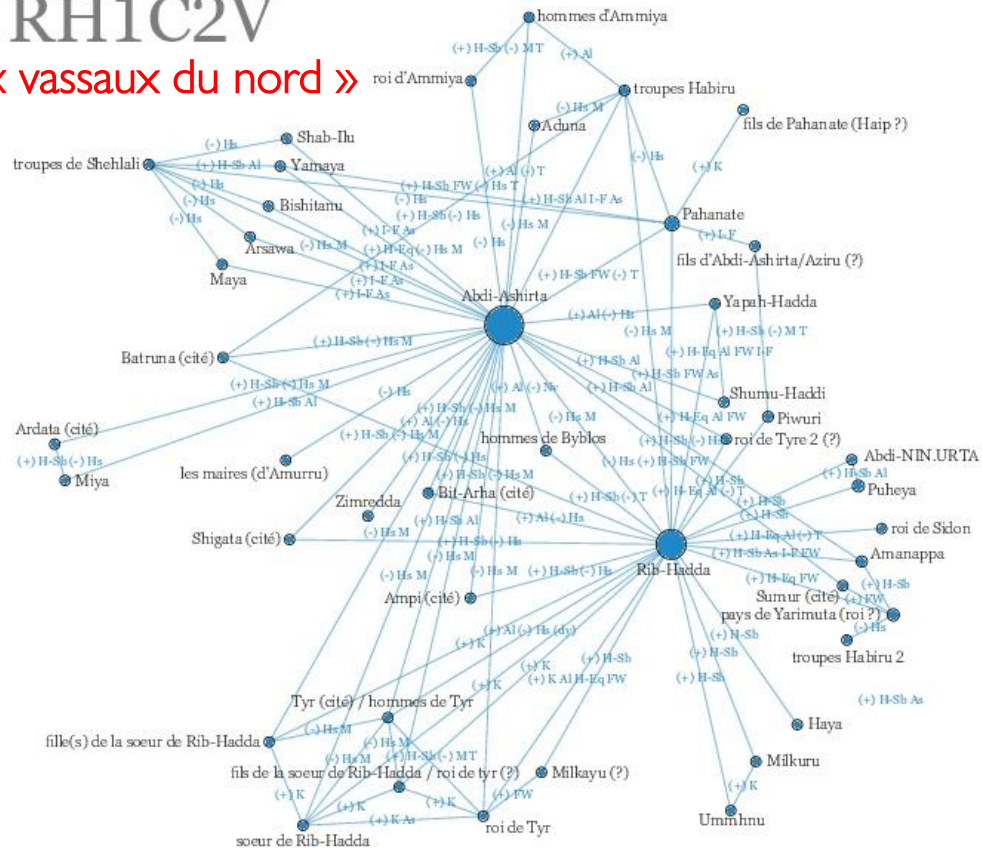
RH1C2V

« vassaux du nord »

hommes d'Ammiya
roi d'Ammiya
troupes Habiru
Aduna
fils de Pahanate (Haip ?)
Shab-Ilu
troupes de Shehlali
Yamaya
Bishitanu
Pahanate
Arsawa
fils d'Abdi-Ashirta/Aziru (?)
Maya
Abdi-Ashirta
Yapah-Hadda
Batruna (cité)
Shumu-Haddi
Piwuri
Ardata (cité)
hommes de Byblos
roi de Tyre 2 (?)
Miya
les maires (d'Amurru)
Abdi-NIN.URTA
Puheya
Bit-Arha (cité)
Zimredda
roi de Sidon
Shigata (cité)
Rib-Hadda
Amanappa
Sumur (cité)
pays de Yarimuta (roi ?)
Ampi (cité)
troupes Habiru 2
Tyr (cité) / hommes de Tyr
Haya
fille(s) de la soeur de Rib-Hadda
Milkuru
fils de la soeur de Rib-Hadda / roi de tyr (?)
Milkayu (?)
Ummhnu
roi de Tyr
soeur de Rib-Hadda

(+) H-Sb (-) M T
(+) Al
(-) Hs M
(-) Hs
(+) H-Sb Al
(+) K
(+) H-Sb FW (-) Hs T
(+) H-Sb Al I-F As
(+) Al (-) T
(+) H-Sb (-) Hs
(+) I-F As
(-) Hs M
(+) H-Eq (-) Hs M
(+) I-F
(+) H-Sb FW (-) T
(+) Al (-) Hs
(+) H-Sb (-) M T
(+) H-Sb (-) Hs M
(+) H-Eq Al FW I-F
(+) H-Sb FW As
(+) Al (-) Nr
(+) H-Sb Al
(+) H-Eq Al FW
(+) H-Sb (-) Hs
(+) Hs (+) H-Sb FW
(+) H-Sb (-) T
(+) H-Eq Al (-) T
(+) Al (-) Hs
(+) H-Eq Al (-) T
(+) H-Sb As I-F FW
(+) H-Eq FW
(+) FW
(+) H-Sb
(+) Al (-) Hs (dy)
(+) K Al H-Eq FW
(+) H-Sb As
(-) Hs M
(+) H-Sb (-) M T
(+) K As
(+) FW